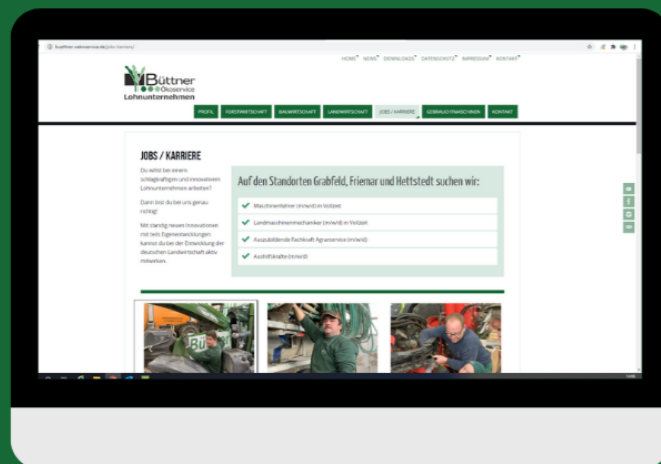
HOME NEWS DOWNLOADS DATENSCHUTZ IMPRESSUM KONTAKT

Büttner Ökoservice Lohnunternehmen

PROFIL FORSTWIRTSCHAFT BAUWIRTSCHAFT LANDWIRTSCHAFT JOBS / KARRIERE GEBRAUCHTMASCHINEN KONTAKT

JOBS / KARRIERE

Du willst bei einem schlagkräftigen und innovativen Lohnunternehmen arbeiten?

Dann bist du bei uns genau richtig!

Mit ständig neuen Innovationen mit tollen Eigenentwicklungen kannst du bei der Entwicklung der deutschen Landwirtschaft aktiv mitwirken.

Auf den Standorten Grabfeld, Friemar und Hettstedt suchen wir:

Maschinenführer (m/w/d) in Vollzeit

Landmaschinenmechaniker (m/w/d) in Vollzeit

Auszubildende Fachkraft Agrarservice (m/w/d)

Aushilfskräfte (m/w/d)